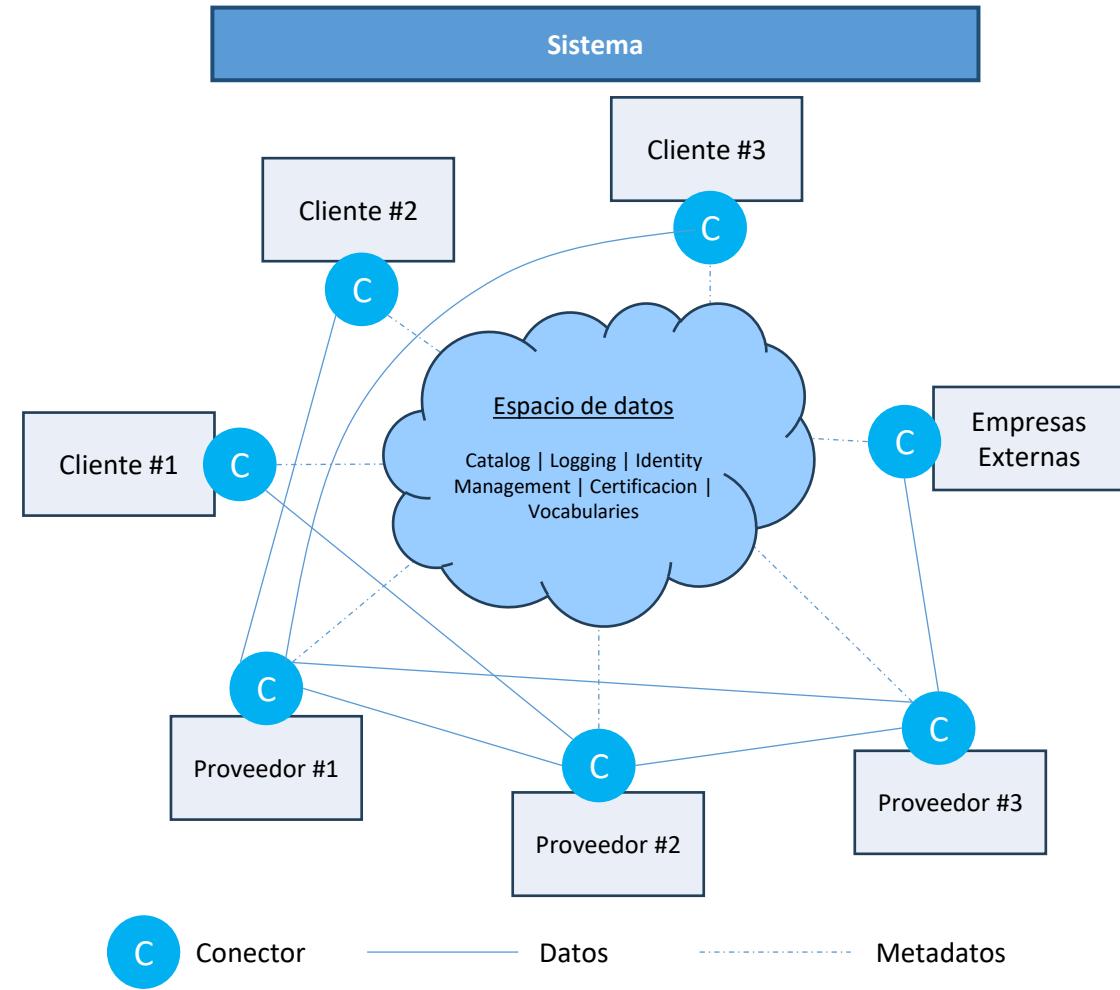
Sistema

Cliente #3

C

Cliente #2

C

Espacio de datos

Catalog | Logging | Identity Management | Certificacion | Vocabularies

Cliente #1

C

C

Empresas Externas

C

Proveedor #1

C

Proveedor #2

C

Proveedor #3

C Conector

Datos

Metadatos